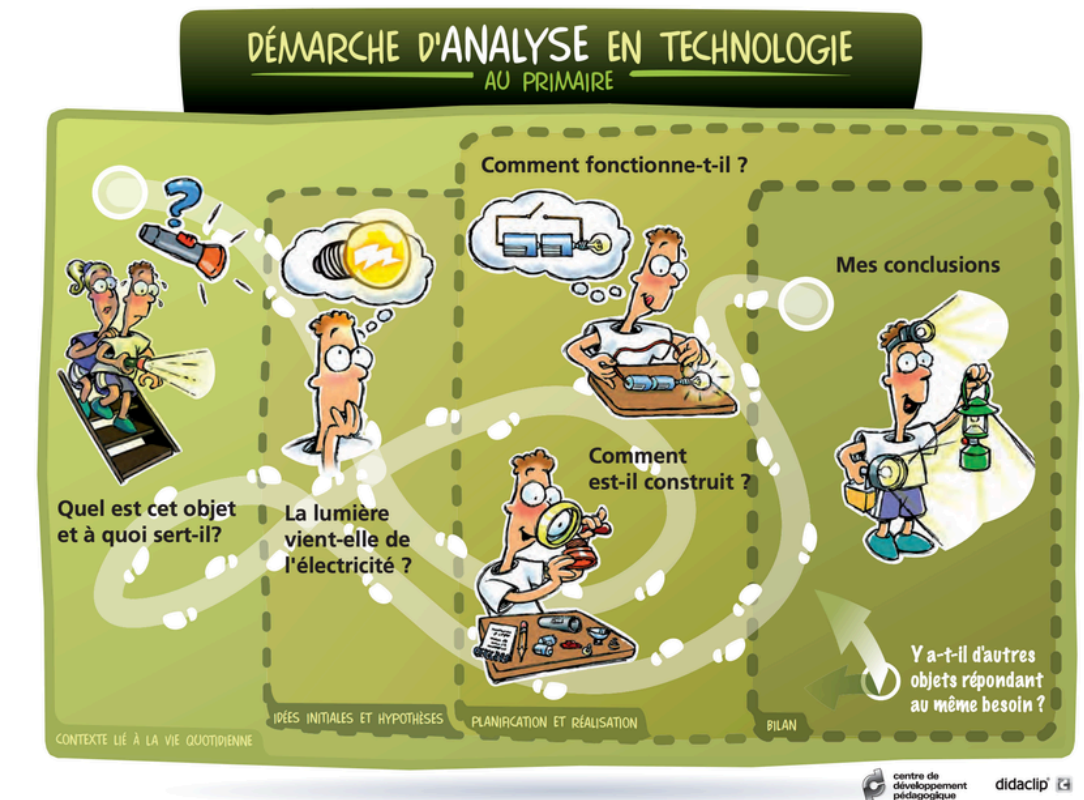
DÉMARCHE D'ANALYSE EN TECHNOLOGIE
AU PRIMAIRE

Quel est cet objet et à quoi sert-il?

La lumière vient-elle de l'électricité ?

Comment fonctionne-t-il ?

Comment est-il construit ?

Mes conclusions

Y a-t-il d'autres objets répondant au même besoin ?

CONTEXTE LIÉ À LA VIE QUOTIDIENNE

IDÉES INITIALES ET HYPOTHÈSES

PLANIFICATION ET RÉALISATION

BILAN

centre de développement pédagogique

didaclip